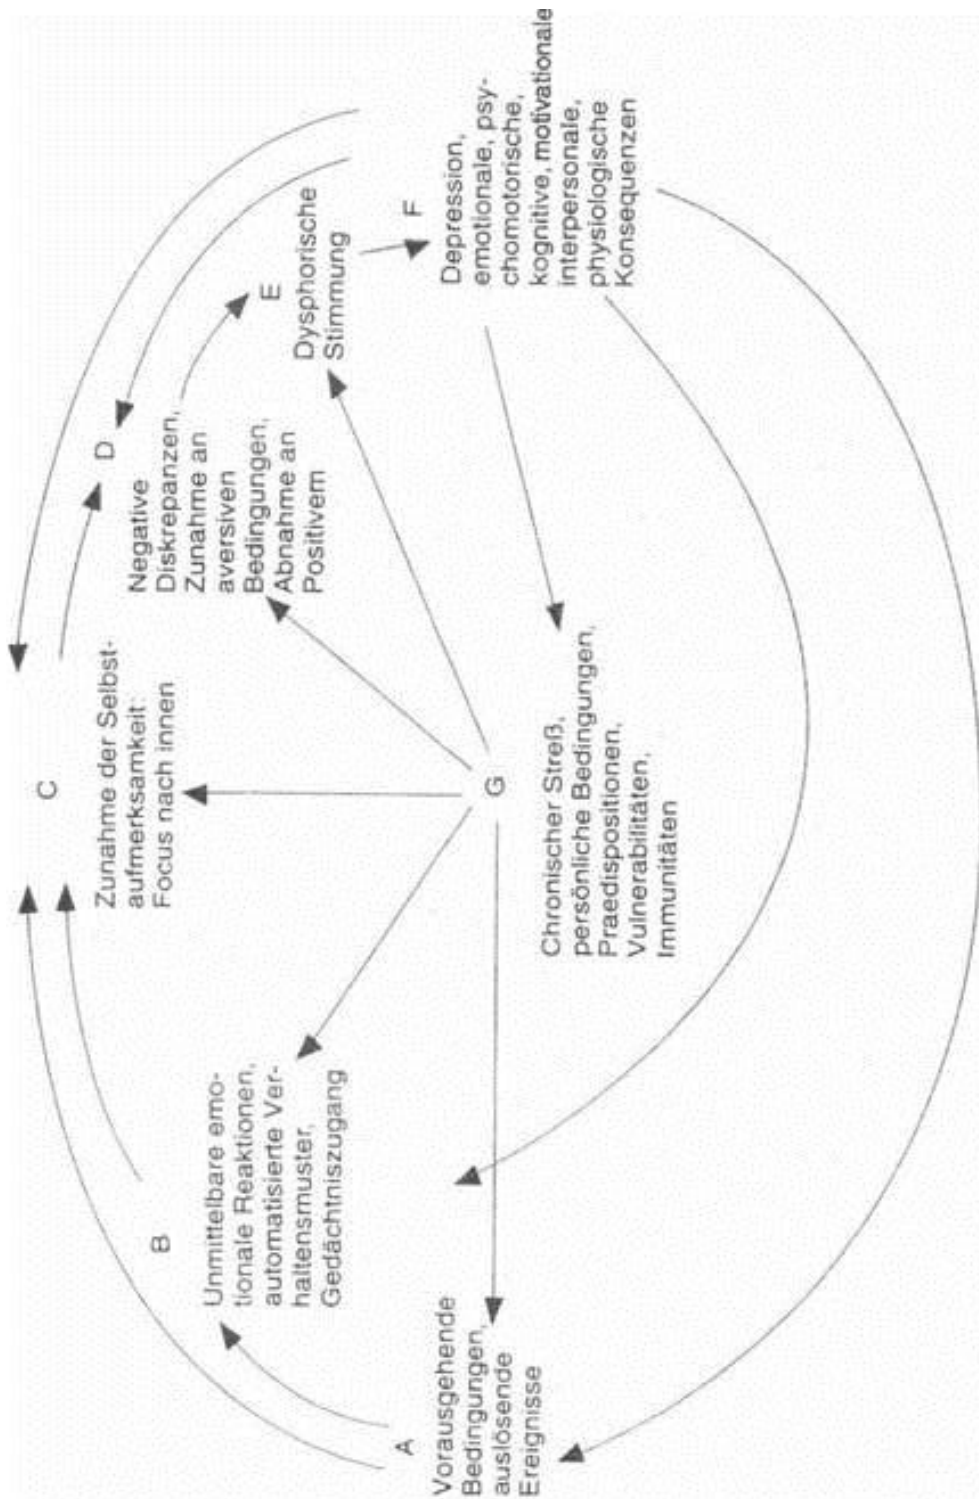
A
Vorausgehende Bedingungen, auslösende Ereignisse

B
Unmittelbare emotionale Reaktionen, automatisierte Verhaltensmuster, Gedächtniszugang

C
Zunahme der Selbstaufmerksamkeit: Focus nach innen

D
Negative Diskrepanzen, Zunahme an aversiven Bedingungen, Abnahme an Positivem

E
Dysphorische Stimmung

F
Depression, emotionale, psychomotorische, kognitive, motivationale interpersonale, physiologische Konsequenzen

G
Chronischer Streß, persönliche Bedingungen, Praedispositionen, Vulnerabilitäten, Immunitäten